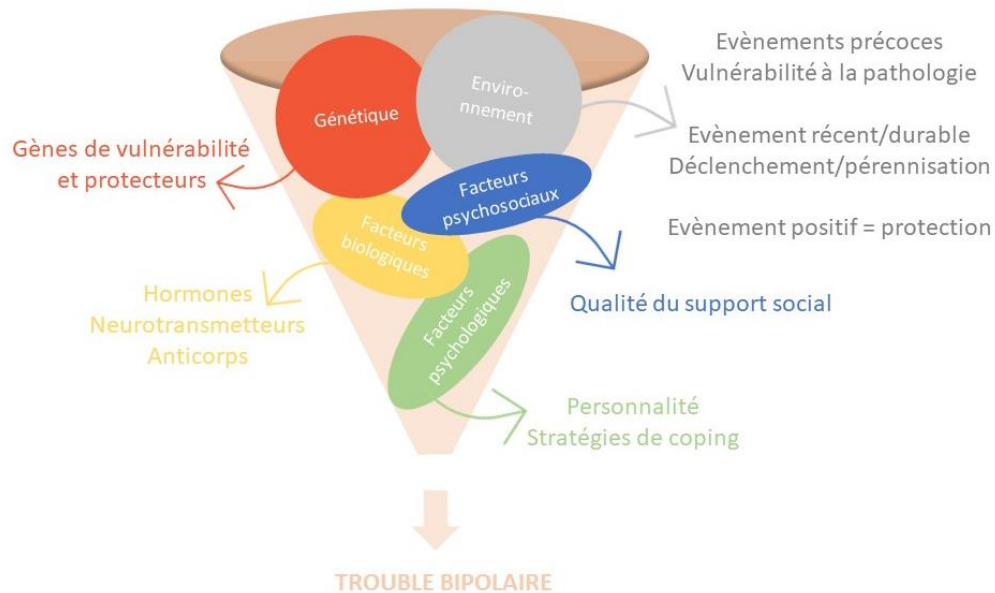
Génétique

Environnement

Evènements précoces
Vulnérabilité à la pathologie

Evènement récent/durable
Déclenchement/pérennisation

Evènement positif = protection

Gènes de vulnérabilité et protecteurs

Facteurs psychosociaux

Facteurs biologiques

Qualité du support social

Hormones
Neurotransmetteurs
Anticorps

Facteurs psychologiques

Personnalité
Stratégies de coping

TROUBLE BIPOLAIRE